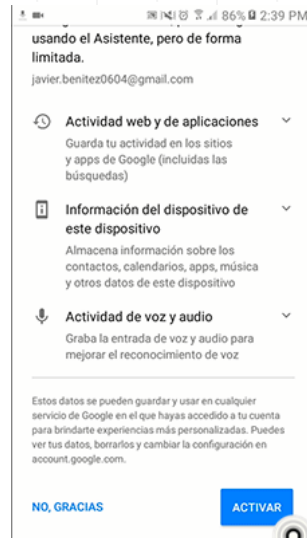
86% 2:39 PM

usando el Asistente, pero de forma limitada.

javier.benitez0604@gmail.com

Actividad web y de aplicaciones

Guarda tu actividad en los sitios y apps de Google (incluidas las búsquedas)

Información del dispositivo de este dispositivo

Almacena información sobre los contactos, calendarios, apps, música y otros datos de este dispositivo

Actividad de voz y audio

Graba la entrada de voz y audio para mejorar el reconocimiento de voz

Estos datos se pueden guardar y usar en cualquier servicio de Google en el que hayas accedido a tu cuenta para brindarte experiencias más personalizadas. Puedes ver tus datos, borrarlos y cambiar la configuración en account.google.com.

NO, GRACIAS

ACTIVAR